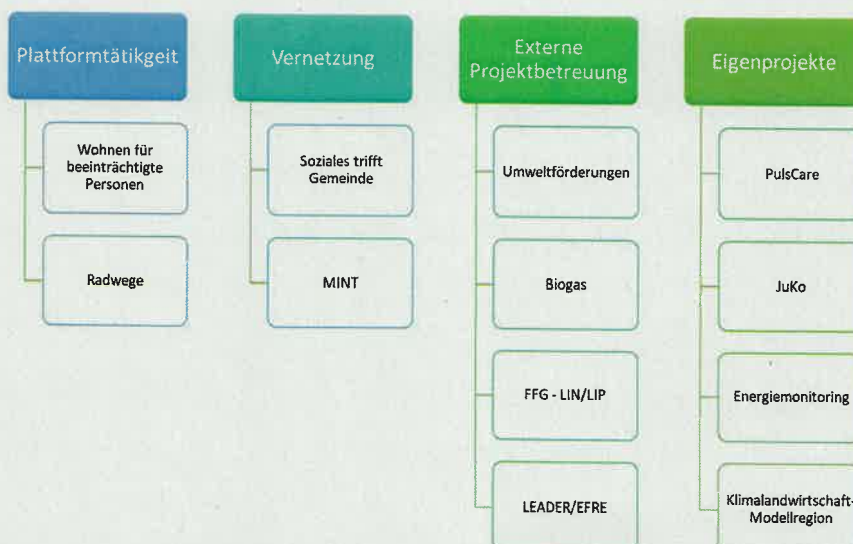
Plattformtätigkeit

Wohnen für beeinträchtigte Personen

Radwege

Vernetzung

Soziales trifft Gemeinde

MINT

Externe Projektbetreuung

Umweltförderungen

Biogas

FFG - LIN/LIP

LEADER/EFRE

Eigenprojekte

PulsCare

JuKo

Energiemonitoring

Klimalandwirtschaft-Modellregion